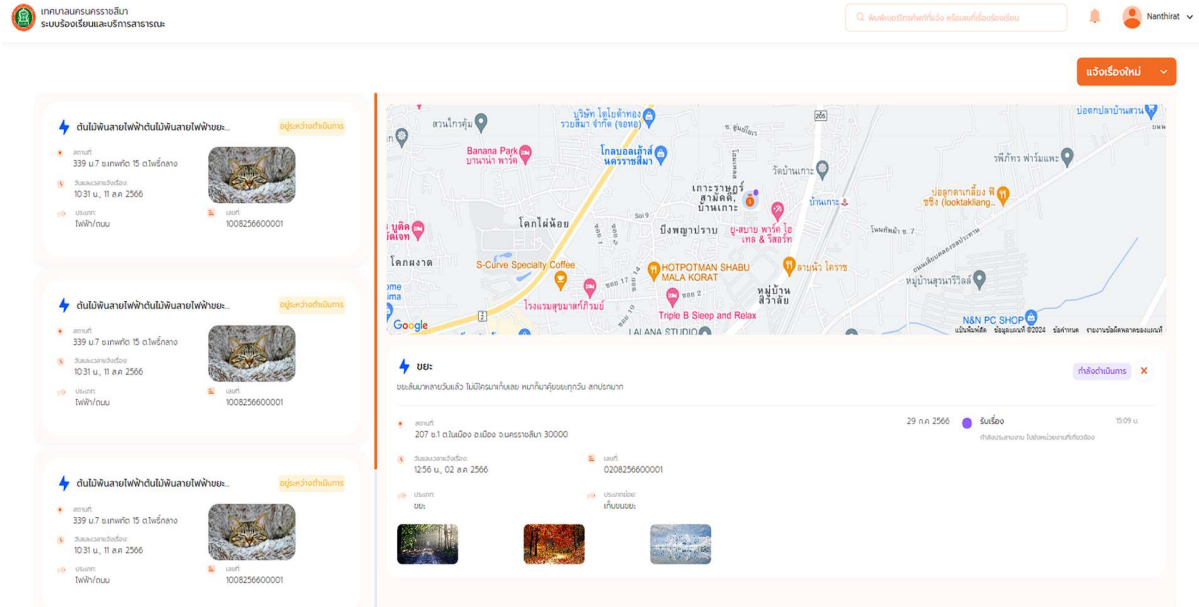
เทศบาลนครนครราชสีมา
ระบบร้องเรียนและบริการสาธารณะ

พิมพ์เบอร์โทรศัพท์ที่แจ้ง หรือเลขที่เรื่องร้องเรียน

Nanthirat

แจ้งเรื่องใหม่

ต้นไม้พันสายไฟฟ้าต้นไม้พันสายไฟฟ้าขยะ...
อยู่ระหว่างดำเนินการ
สถานที่
339 ม.7 ซ.เทพกัต 15 ต.โพธิ์กลาง
วันและเวลาแจ้งเรื่อง
10:31 น., 11 ส.ค. 2566
ประเภท
ไฟฟ้า/ถนน
เลขที่
1008256600001

ต้นไม้พันสายไฟฟ้าต้นไม้พันสายไฟฟ้าขยะ...
อยู่ระหว่างดำเนินการ
สถานที่
339 ม.7 ซ.เทพกัต 15 ต.โพธิ์กลาง
วันและเวลาแจ้งเรื่อง
10:31 น., 11 ส.ค. 2566
ประเภท
ไฟฟ้า/ถนน
เลขที่
1008256600001

ต้นไม้พันสายไฟฟ้าต้นไม้พันสายไฟฟ้าขยะ...
อยู่ระหว่างดำเนินการ
สถานที่
339 ม.7 ซ.เทพกัต 15 ต.โพธิ์กลาง
วันและเวลาแจ้งเรื่อง
10:31 น., 11 ส.ค. 2566
ประเภท
ไฟฟ้า/ถนน
เลขที่
1008256600001

สวนไก่ฟ้า
บริษัท โตโยต้าทอง รวยสีมา จำกัด (จอทอง)
ปอดกปลาบ้านสวน
Banana Park บานาน่า พาร์ค
โกลบอลเฮ้าส์ นครราชสีมา
วัดบ้านเกาะ
พีทัทร ฟาร์มแพะ
เกาะราษฎร์ สามัคคี บ้านเกาะ
บ้านเกาะ
ปอดูกตาเกลิ่ง ฟิ ชชิ่ง (looktaklang...
โคกไผ่น้อย
ปึงพญาปราบ
ยู-สบาย พาร์ค โฮ เทล & รีสอร์ท
Soi 9
S-Curve Specialty Coffee
HOTPOTMAN SHABU MALA KORAT
ลานน้ำ โคราช
หมู่บ้านสุรนารีวิลล์
หมู่บ้าน สิวาลัย
N&N PC SHOP
โรงแรมสุขมาสท์กัมมย์
Triple B Sleep and Relax
LALANA STUDIO
Google
แป้นพิมพ์ลัด ข้อมูลแผนที่ ©2024 ข้อกำหนด รายงานข้อผิดพลาดของแผนที่

ขยะ
กำลังดำเนินการ
ขยะล้นมาหลายวันแล้ว ไม่มีใครมาเก็บเลย หมาก็มาคุ้ยขยะทุกวัน สกปรกมาก
สถานที่
207 ซ.1 ต.ในเมือง อ.เมือง จ.นครราชสีมา 30000
29 ก.ค. 2566
รับเรื่อง
15:09 น.
กำลังประสานงาน ไปยังหน่วยงานที่เกี่ยวข้อง
วันและเวลาแจ้งเรื่อง
12:56 น., 02 ส.ค. 2566
เลขที่
0208256600001
ประเภท
ขยะ
ประเภทย่อย
เก็บขยะ